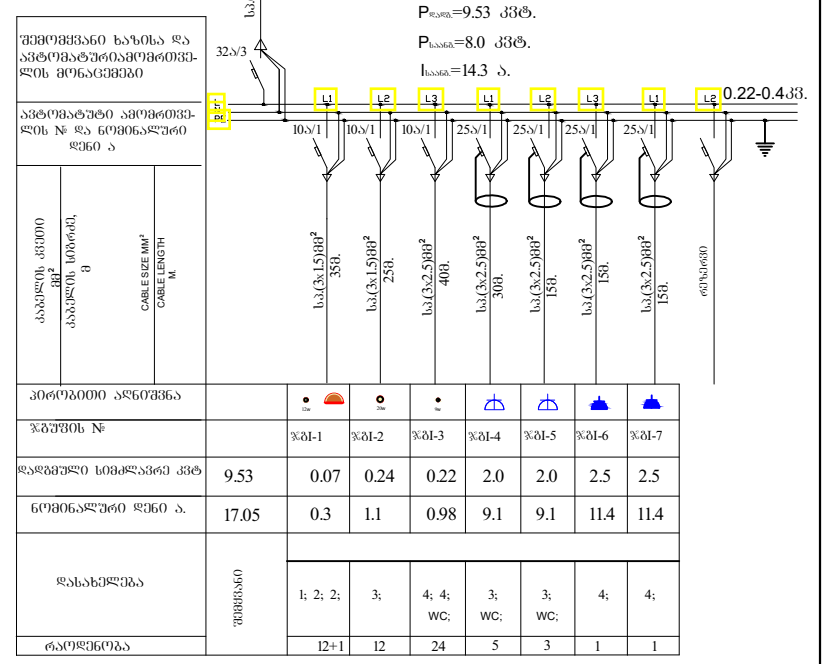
სპ.
P$_{დადგ.}$=9.53 კვტ.
P$_{საანგ.}$=8.0 კვტ.
I$_{საანგ.}$=14.3 ა.

შემომყვანი ხაზისა და ავტომატურიამომრთველის მონაცემები
32ა/3

L1 L2 L3 L1 L2 L3 L1 L2 0.22-0.4კვ.
PE

ავტომატური ამომრთველის № და ნომინალური დენი ა
10ა/1 10ა/1 10ა/1 25ა/1 25ა/1 25ა/1 25ა/1

კაბელის კვეთი მმ²
კაბელის სიგრძე, მ
CABLE SIZE MM²
CABLE LENGTH M.

სპ.(3x1.5)მმ² 35მ.
სპ.(3x1.5)მმ² 25მ.
სპ.(3x2.5)მმ² 40მ.
სპ.(3x2.5)მმ² 30მ.
სპ.(3x2.5)მმ² 15მ.
სპ.(3x2.5)მმ² 15მ.
სპ.(3x2.5)მმ² 15მ.
რეზერვი

| პირობითი აღნიშვნა | | 12w | 20w | 9w | | | | |
|---|---|---|---|---|---|---|---|---|
| ჯგუფის № | | ჯგI-1 | ჯგI-2 | ჯგI-3 | ჯგI-4 | ჯგI-5 | ჯგI-6 | ჯგI-7 |
| დადგმული სიმძლავრე კვტ | 9.53 | 0.07 | 0.24 | 0.22 | 2.0 | 2.0 | 2.5 | 2.5 |
| ნომინალური დენი ა. | 17.05 | 0.3 | 1.1 | 0.98 | 9.1 | 9.1 | 11.4 | 11.4 |
| დასახელება | შემყვანი | 1; 2; 2; | 3; | 4; 4; WC; | 3; WC; | 3; WC; | 4; | 4; |
| რაოდენობა | | 12+1 | 12 | 24 | 5 | 3 | 1 | 1 |